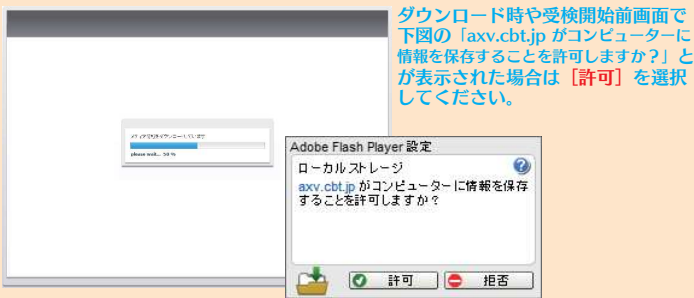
ダウンロード時や受検開始前画面で下図の「axv.cbt.jp がコンピューターに情報を保存することを許可しますか？」とが表示された場合は［許可］を選択してください。

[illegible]

please wait... 50 %

Adobe Flash Player 設定

ローカルストレージ

?

axv.cbt.jp がコンピューターに情報を保存することを許可しますか？

許可

拒否